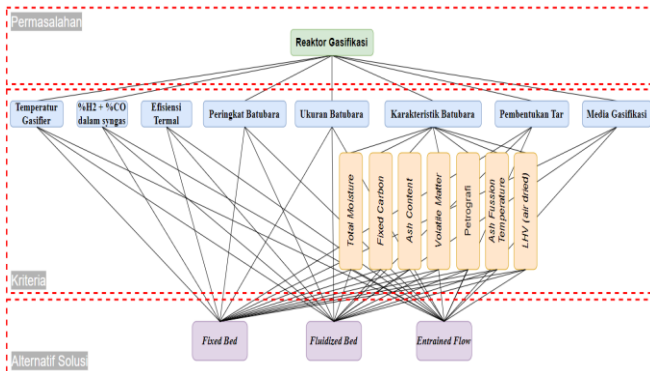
Permasalahan

Reaktor Gasifikasi

Temperatur Gasifier

%H2 + %CO dalam syngas

Efisiensi Termal

Peringkat Batubara

Ukuran Batubara

Karakteristik Batubara

Pembentukan Tar

Media Gasifikasi

Total Moisture

Fixed Carbon

Ash Content

Volatile Matter

Petrografi

Ash Fussion Temperature

LHV (air dried)

Kriteria

Fixed Bed

Fluidized Bed

Entrained Flow

Alternatif Solusi